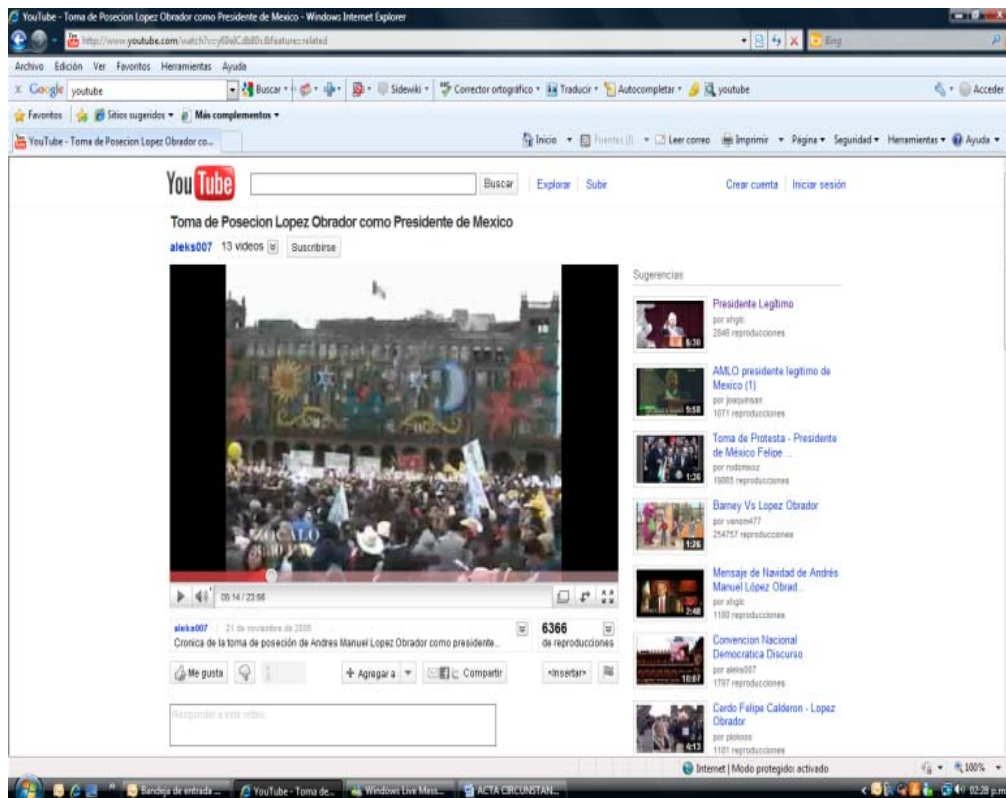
YouTube - Toma de Posecion Lopez Obrador como Presidente de Mexico - Windows Internet Explorer

http://www.youtube.com/watch?v=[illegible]&feature=related

Bing

Archivo Edición Ver Favoritos Herramientas Ayuda

Google youtube

Buscar Sidewiki Corrector ortográfico Traducir Autocompletar youtube

Acceder

Favoritos Sitios sugeridos Más complementos

YouTube - Toma de Posecion Lopez Obrador co...

Inicio Fuentes (J) Leer correo Imprimir Página Seguridad Herramientas Ayuda

YouTube

Buscar Explorar Subir Crear cuenta Iniciar sesión

Toma de Posecion Lopez Obrador como Presidente de Mexico

aleks007 13 videos Suscribirse

ZOCALO

05:14 / 23:56

aleks007 21 de noviembre de 2006
Cronica de la toma de posesión de Andres Manuel Lopez Obrador como presidente...

6366 de reproducciones

Me gusta

Agregar a

Compartir

<Insertar>

Responder a este video...

Sugerencias

Presidente Legítimo
por ahgic
2646 reproducciones
6:30

AMLO presidente legitimo de Mexico (1)
por joaquinsan
1071 reproducciones
9:58

Toma de Protesta - Presidente de México Felipe ...
por rodomooz
15885 reproducciones
1:30

Barney Vs Lopez Obrador
por venom477
254757 reproducciones
1:26

Mensaje de Navidad de Andrés Manuel López Obrad...
por ahgic
1180 reproducciones
2:48

Convencion Nacional Democratica Discurso
por aleks007
1797 reproducciones
10:07

Cordo Felipe Calderon - Lopez Obrador
por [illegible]
1101 reproducciones
4:13

Internet | Modo protegido: activado

100%

Bandeja de entrada ...

YouTube - Toma de...

Windows Live Mess...

ACTA CIRCUNSTAN...

02:28 p.m